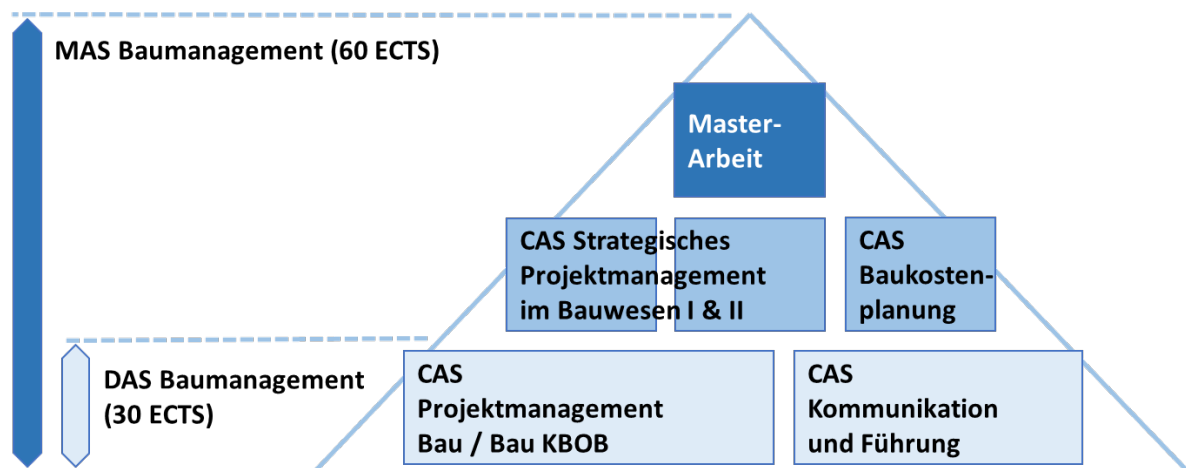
MAS Baumanagement (60 ECTS)

Master-Arbeit

CAS Strategisches Projektmanagement im Bauwesen I & II

CAS Baukostenplanung

DAS Baumanagement (30 ECTS)

CAS Projektmanagement Bau / Bau KBOB

CAS Kommunikation und Führung